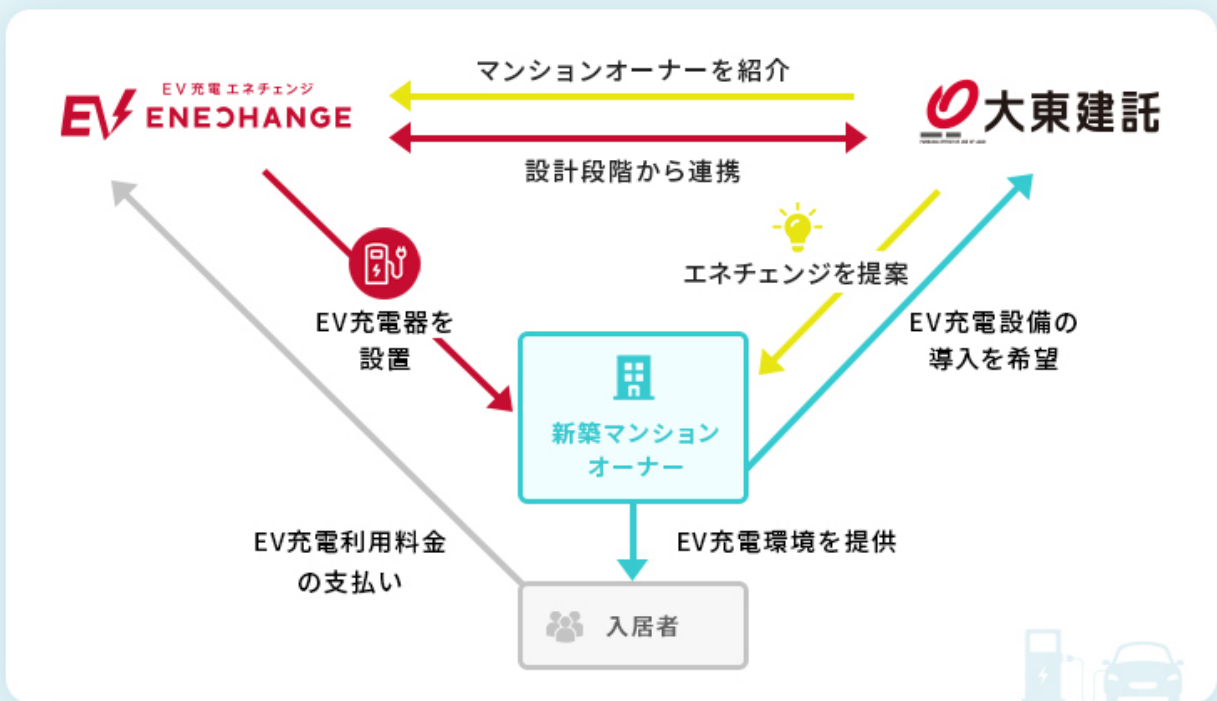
EV充電エネチェンジ
EV ENECHANGE

マンションオーナーを紹介

大東建託

設計段階から連携

EV充電器を設置

エネチェンジを提案

EV充電設備の導入を希望

新築マンションオーナー

EV充電利用料金の支払い

EV充電環境を提供

入居者